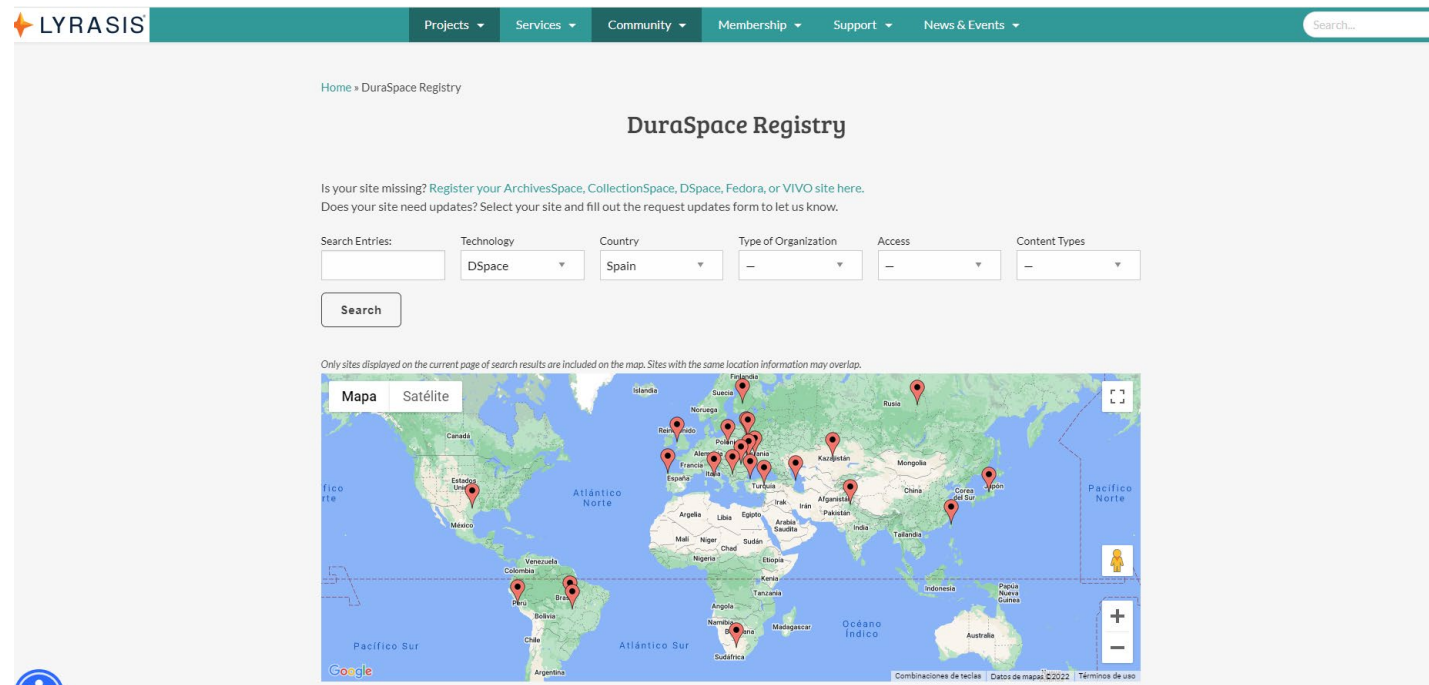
LYRASIS

Projects ▾ Services ▾ Community ▾ Membership ▾ Support ▾ News & Events ▾

Search...

Home » DuraSpace Registry

DuraSpace Registry

Is your site missing? Register your ArchivesSpace, CollectionSpace, DSpace, Fedora, or VIVO site here.
Does your site need updates? Select your site and fill out the request updates form to let us know.

Search Entries: | Technology | Country | Type of Organization | Access | Content Types

DSpace | Spain | – | – | –

Search

Only sites displayed on the current page of search results are included on the map. Sites with the same location information may overlap.

Mapa Satélite

Finlandia Islandia Suecia Noruega Rusia Reino Unido Canadá Polonia Alemania Ucrania Kazajistán Francia Mongolia España Italia Turquía Estados Unidos Atlántico Norte Corea del Sur Japón China Pacífico Norte Pacífico Norte Afganistán Irak Irán Pakistán México Argelia Libia Egipto Arabia Saudita India Mali Níger Chad Sudán Tailandia Nigeria Etiopía Venezuela Colombia Kenia Indonesia Perú Brasil Tanzania Papúa Nueva Guinea Bolivia Angola Namibia Botsuana Madagascar Océano Índico Pacífico Sur Chile Atlántico Sur Australia Sudáfrica Argentina

Google

Combinaciones de teclas | Datos de mapas ©2022 | Términos de uso